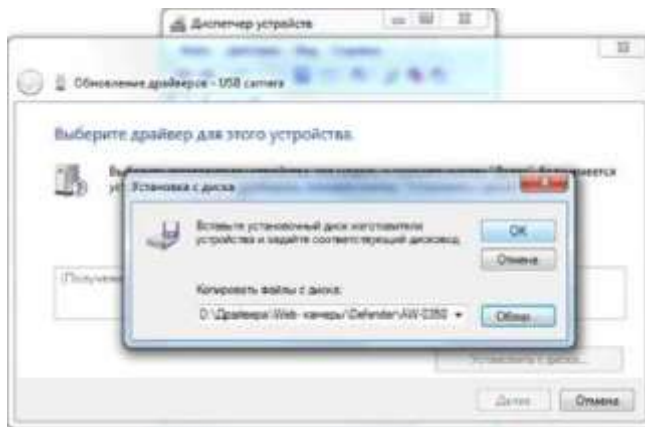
Диспетчер устройств

Обновление драйверов - USB camera

Выберите драйвер для этого устройства.

Выб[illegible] ется

уст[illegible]

Установка с диска

Вставьте установочный диск изготовителя устройства и задайте соответствующий дисковод.

OK

Отмена

Копировать файлы с диска:

D:\Драйвера\Web- камеры\Defender\AW-0350

Обзор...

(Получен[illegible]

Установить с диска...

Далее

Отмена